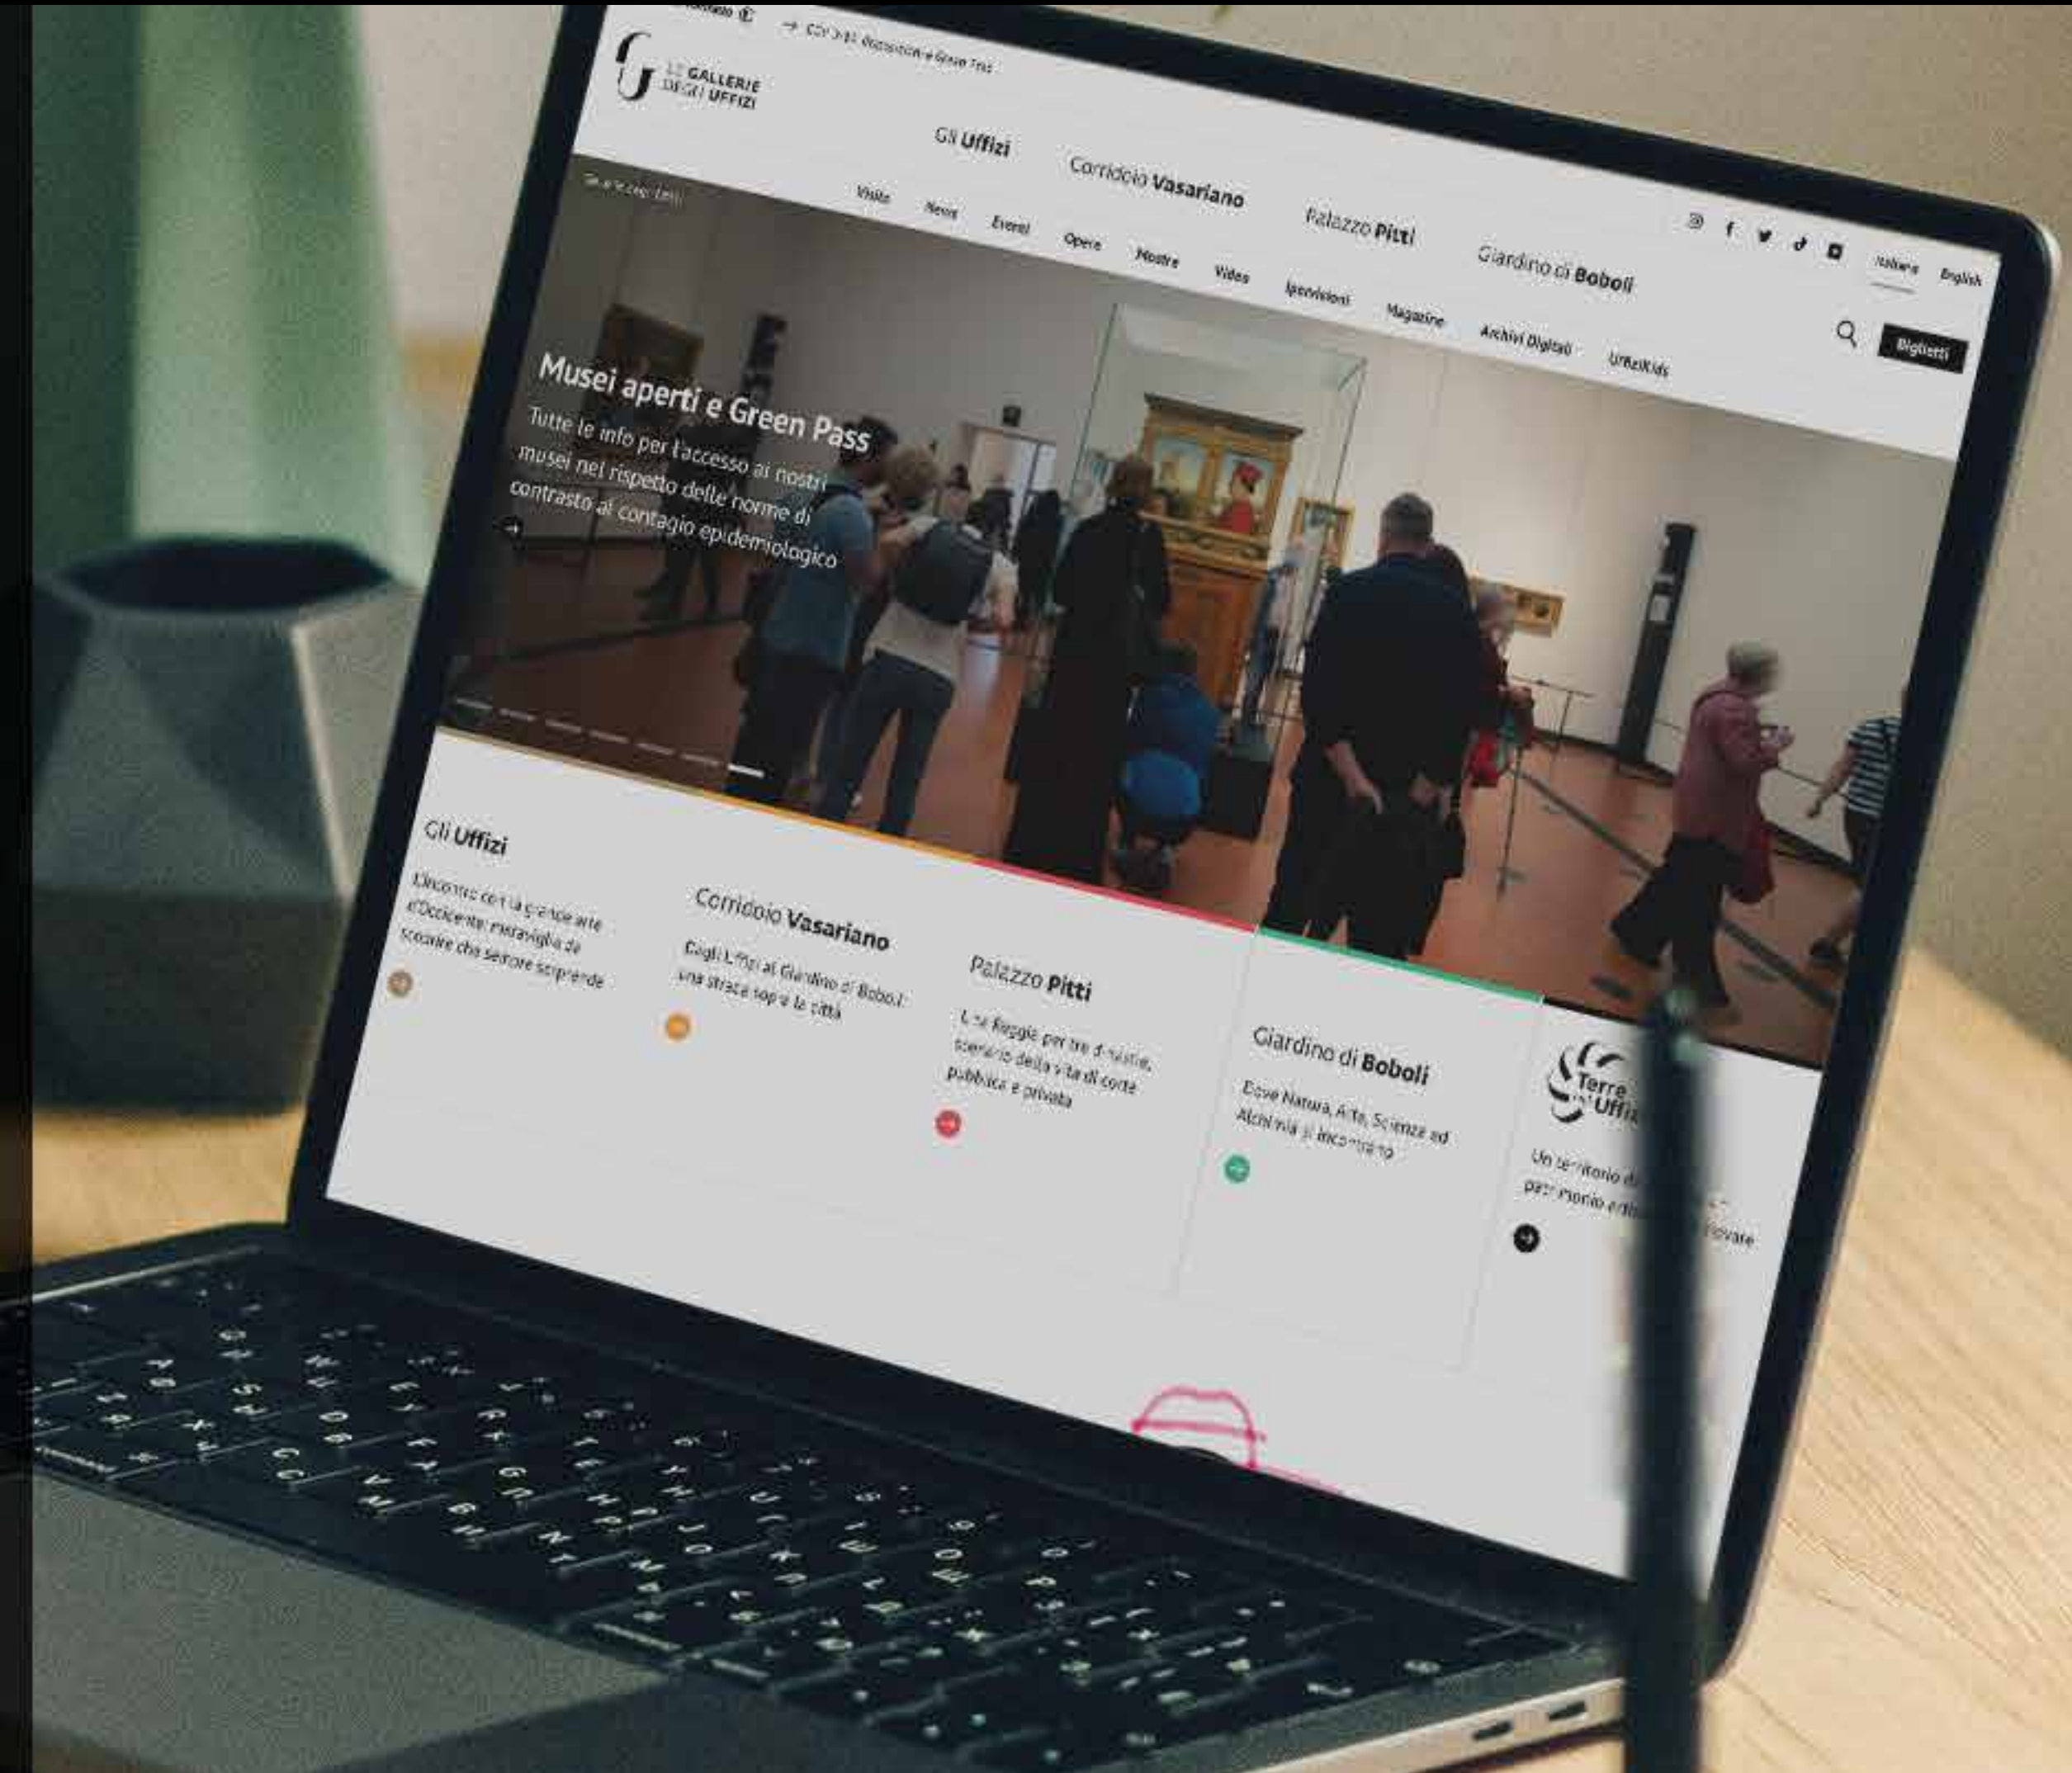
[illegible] → COVID-19: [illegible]

LE GALLERIE DEGLI UFFIZI

Gli Uffizi Corridoio Vasariano Palazzo Pitti Giardino di Boboli

Italiano English

Visite News Eventi Opere Mostre Video Iscrizioni Magazine Archivi Digitali UffiziKids

Biglietti

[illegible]

Musei aperti e Green Pass

Tutte le info per l'accesso ai nostri musei nel rispetto delle norme di contrasto al contagio epidemiologico

Gli Uffizi

L'incontro con la grande arte d'Occidente: meraviglia da scoprire che sempre sorprende

Corridoio Vasariano

Dagli Uffizi al Giardino di Boboli: una strada sopra la città

Palazzo Pitti

Una reggia per tre dinastie, scenario della vita di corte pubblica e privata

Giardino di Boboli

Dove Natura, Arte, Scienza ed Alchimia si incontrano

Terre degli Uffizi

Un territorio d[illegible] patrimonio arti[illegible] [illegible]ovate